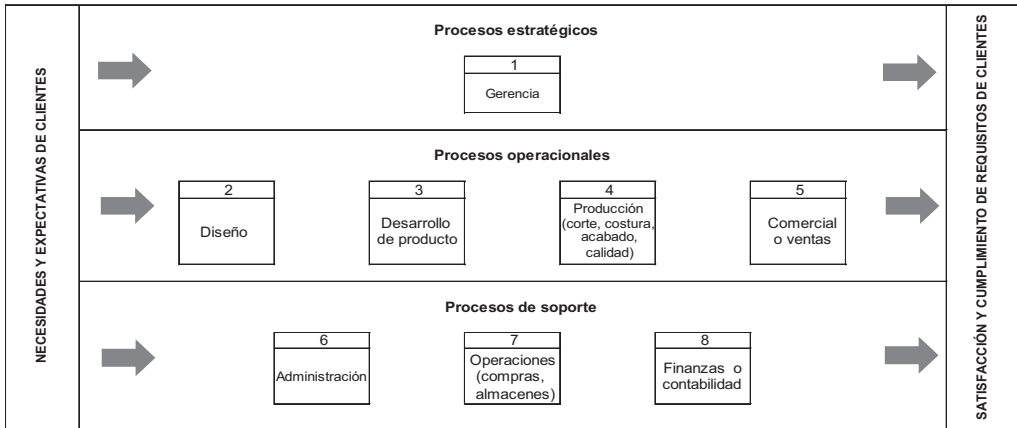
NECESIDADES Y EXPECTATIVAS DE CLIENTES

Procesos estratégicos

1
Gerencia

Procesos operacionales

2
Diseño

3
Desarrollo de producto

4
Producción (corte, costura, acabado, calidad)

5
Comercial o ventas

Procesos de soporte

6
Administración

7
Operaciones (compras, almacenes)

8
Finanzas o contabilidad

SATISFACCIÓN Y CUMPLIMIENTO DE REQUISITOS DE CLIENTES